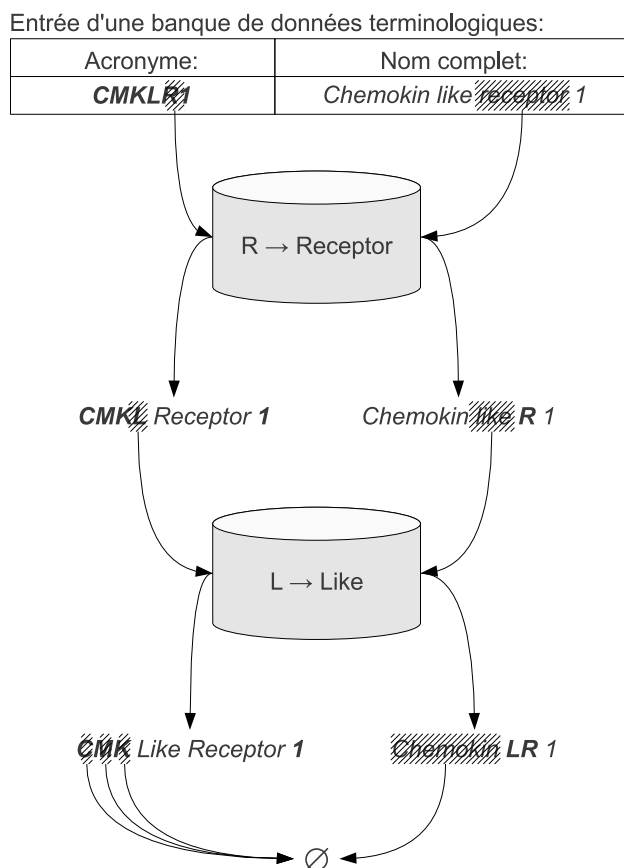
Entrée d'une banque de données terminologiques:

| Acronyme: | Nom complet: |
|---|---|
| ***CMKLR1*** | *Chemokin like receptor 1* |

R → Receptor

***CMKL*** *Receptor* ***1***

*Chemokin like* ***R*** *1*

L → Like

***CMK*** *Like Receptor* ***1***

*Chemokin* ***LR*** *1*

$\varnothing$